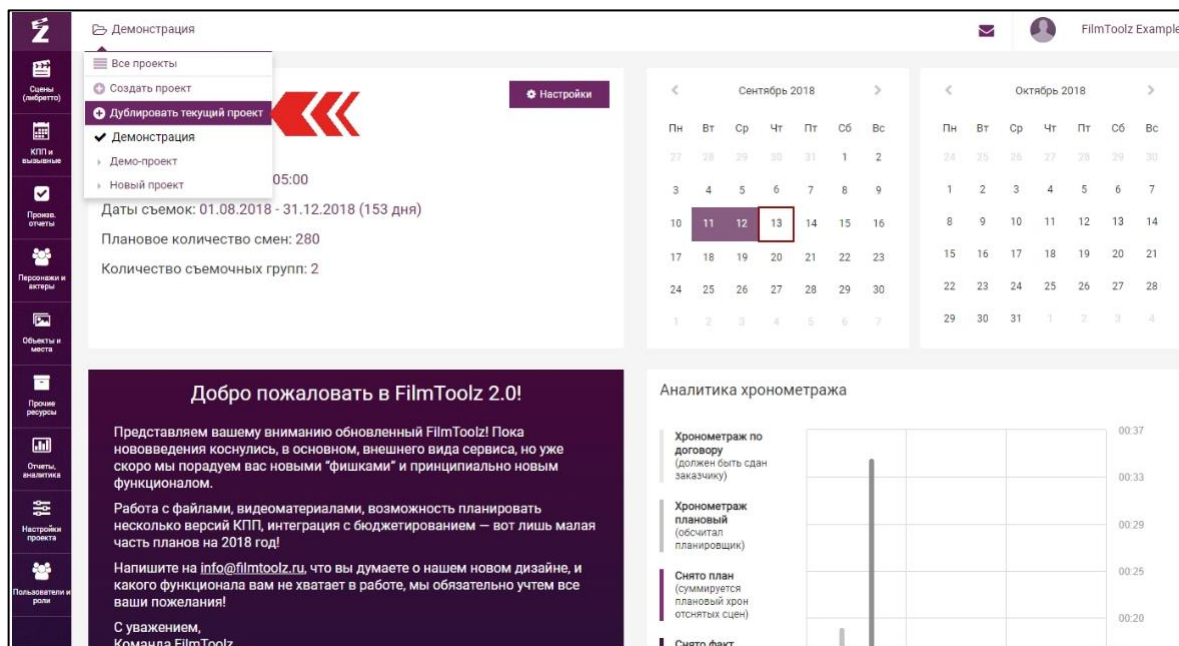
Сцены (либретто)
КПП и вызывные
Произв. отчеты
Персонажи и актеры
Объекты и места
Прочие ресурсы
Отчеты, аналитика
Настройки проекта
Пользователи и роли

Демонстрация

Все проекты
Создать проект
Дублировать текущий проект
✔ Демонстрация
Демо-проект
Новый проект

FilmToolz Example

Настройки

05:00
Даты съемок: 01.08.2018 - 31.12.2018 (153 дня)
Плановое количество смен: 280
Количество съемочных групп: 2

Сентябрь 2018

| Пн | Вт | Ср | Чт | Пт | Сб | Вс |
|---|---|---|---|---|---|---|
| 27 | 28 | 29 | 30 | 31 | 1 | 2 |
| 3 | 4 | 5 | 6 | 7 | 8 | 9 |
| 10 | 11 | 12 | 13 | 14 | 15 | 16 |
| 17 | 18 | 19 | 20 | 21 | 22 | 23 |
| 24 | 25 | 26 | 27 | 28 | 29 | 30 |
| 1 | 2 | 3 | 4 | 5 | 6 | 7 |

Октябрь 2018

| Пн | Вт | Ср | Чт | Пт | Сб | Вс |
|---|---|---|---|---|---|---|
| 24 | 25 | 26 | 27 | 28 | 29 | 30 |
| 1 | 2 | 3 | 4 | 5 | 6 | 7 |
| 8 | 9 | 10 | 11 | 12 | 13 | 14 |
| 15 | 16 | 17 | 18 | 19 | 20 | 21 |
| 22 | 23 | 24 | 25 | 26 | 27 | 28 |
| 29 | 30 | 31 | 1 | 2 | 3 | 4 |

Добро пожаловать в FilmToolz 2.0!

Представляем вашему вниманию обновленный FilmToolz! Пока нововведения коснулись, в основном, внешнего вида сервиса, но уже скоро мы порадуем вас новыми "фишками" и принципиально новым функционалом.

Работа с файлами, видеоматериалами, возможность планировать несколько версий КПП, интеграция с бюджетированием — вот лишь малая часть планов на 2018 год!

Напишите на info@filmtoolz.ru, что вы думаете о нашем новом дизайне, и какого функционала вам не хватает в работе, мы обязательно учтем все ваши пожелания!

С уважением,
Команда FilmToolz

Аналитика хронометража

Хронометраж по договору (должен быть сдан заказчику)
Хронометраж плановый (обсчитал планировщик)
Снято план (суммируется плановый хрон отснятых сцен)
Снято факт

00:37
00:33
00:29
00:25
00:20